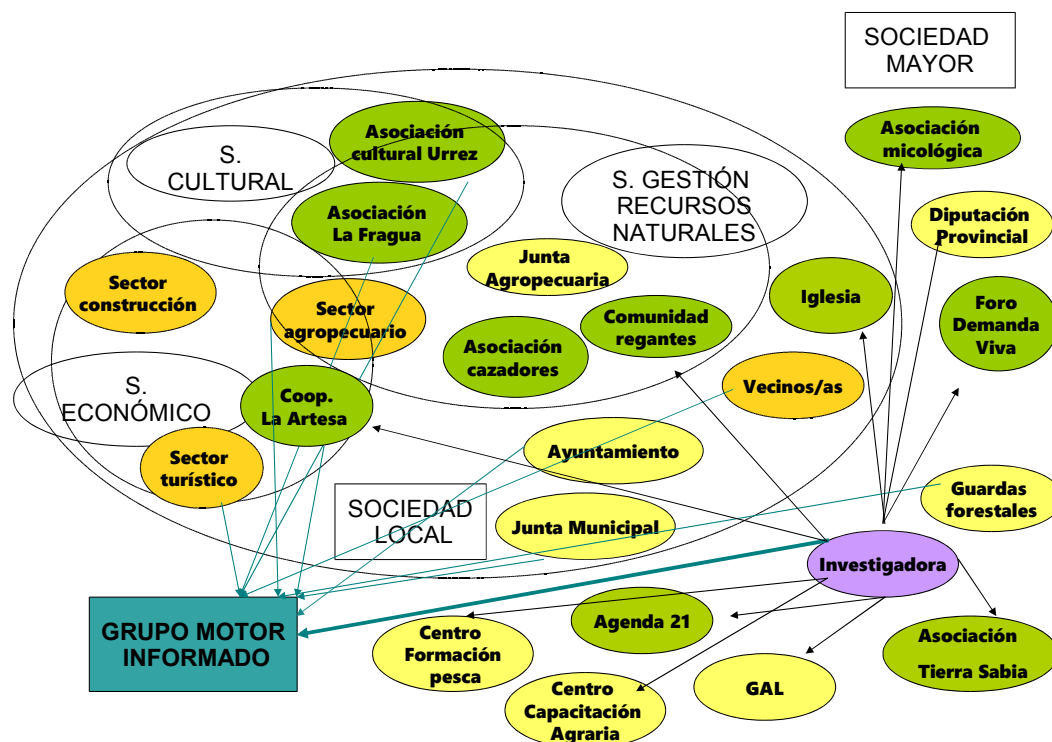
SOCIEDAD MAYOR

Asociación cultural Urrez

S. CULTURAL

Asociación micológica

S. GESTIÓN RECURSOS NATURALES

Asociación La Fragua

Diputación Provincial

Junta Agropecuaria

Sector construcción

Sector agropecuario

Iglesia

Foro Demanda Viva

Comunidad regantes

Asociación cazadores

S. ECONÓMICO

Coop. La Artesa

Vecinos/as

Ayuntamiento

Sector turístico

Guardas forestales

SOCIEDAD LOCAL

Junta Municipal

Investigadora

GRUPO MOTOR INFORMADO

Agenda 21

Centro Formación pesca

Asociación Tierra Sabia

GAL

Centro Capacitación Agraria